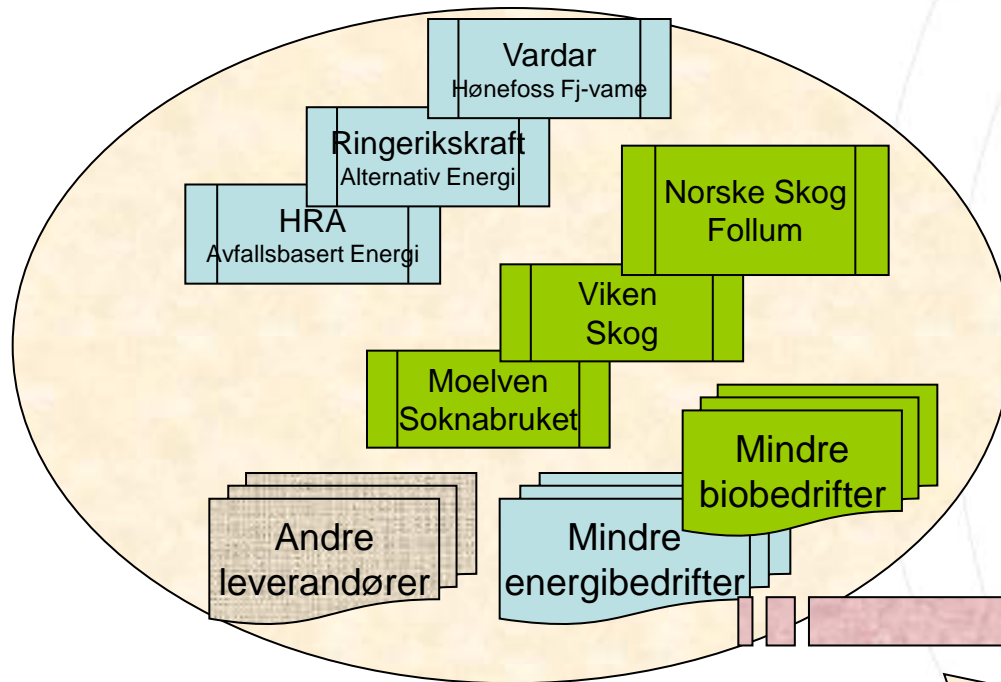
Vardar
Hønefoss Fj-vame

Ringerikskraft
Alternativ Energi

HRA
Avfallsbasert Energi

Norske Skog
Follum

Viken
Skog

Moelven
Soknabruket

Mindre
biobedrifter

Andre
leverandører

Mindre
energibedrifter